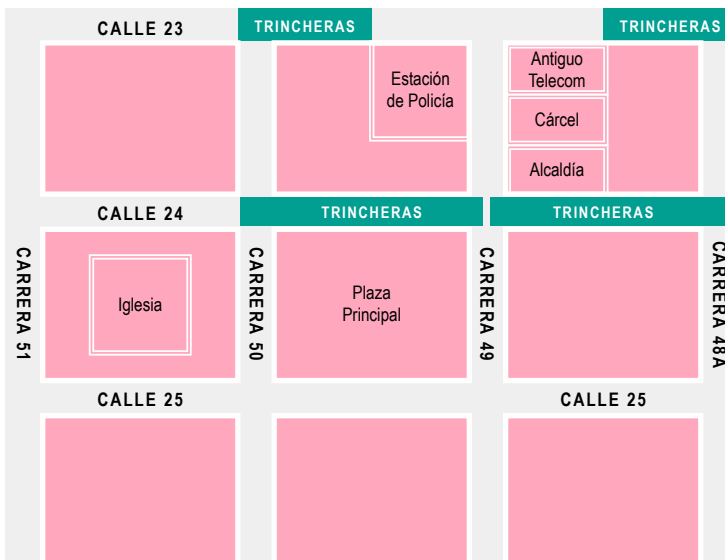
CALLE 23

TRINCHERAS

TRINCHERAS

Estación de Policía

Antiguo Telecom

Cárcel

Alcaldía

CALLE 24

TRINCHERAS

TRINCHERAS

CARRERA 51

Iglesia

CARRERA 50

Plaza Principal

CARRERA 49

CARRERA 48A

CALLE 25

CALLE 25